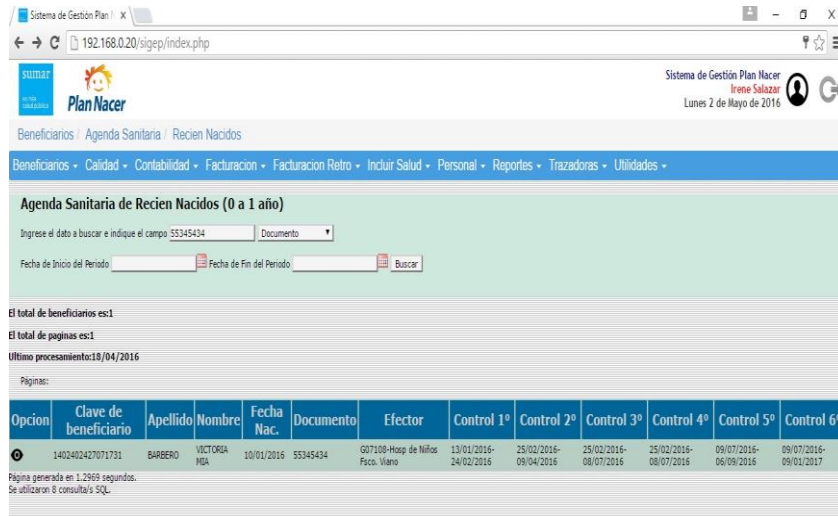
Sistema de Gestión Plan N ×

192.168.0.20/sigep/index.php

sumar

Plan Nacer

Sistema de Gestión Plan Nacer
Irene Salazar
Lunes 2 de Mayo de 2016

Beneficiarios / Agenda Sanitaria / Recien Nacidos

Beneficiarios ▾ Calidad ▾ Contabilidad ▾ Facturacion ▾ Facturacion Retro ▾ Incluir Salud ▾ Personal ▾ Reportes ▾ Trazadoras ▾ Utilidades ▾

Agenda Sanitaria de Recien Nacidos (0 a 1 año)

Ingrese el dato a buscar e indique el campo 55345434 Documento

Fecha de Inicio del Periodo Fecha de Fin del Periodo Buscar

El total de beneficiarios es:1

El total de paginas es:1

Ultimo procesamiento:18/04/2016

Páginas:

| Opcion | Clave de beneficiario | Apellido | Nombre | Fecha Nac. | Documento | Efector | Control 1° | Control 2° | Control 3° | Control 4° | Control 5° | Control 6° |
|---|---|---|---|---|---|---|---|---|---|---|---|---|
| | 1402402427071731 | BARBERO | VICTORIA MIA | 10/01/2016 | 55345434 | G07108-Hosp de Niños Fsco. Viano | 13/01/2016-24/02/2016 | 25/02/2016-09/04/2016 | 25/02/2016-08/07/2016 | 25/02/2016-08/07/2016 | 09/07/2016-06/09/2016 | 09/07/2016-09/01/2017 |

Página generada en 1.2969 segundos.
Se utilizaron 8 consulta/s SQL.